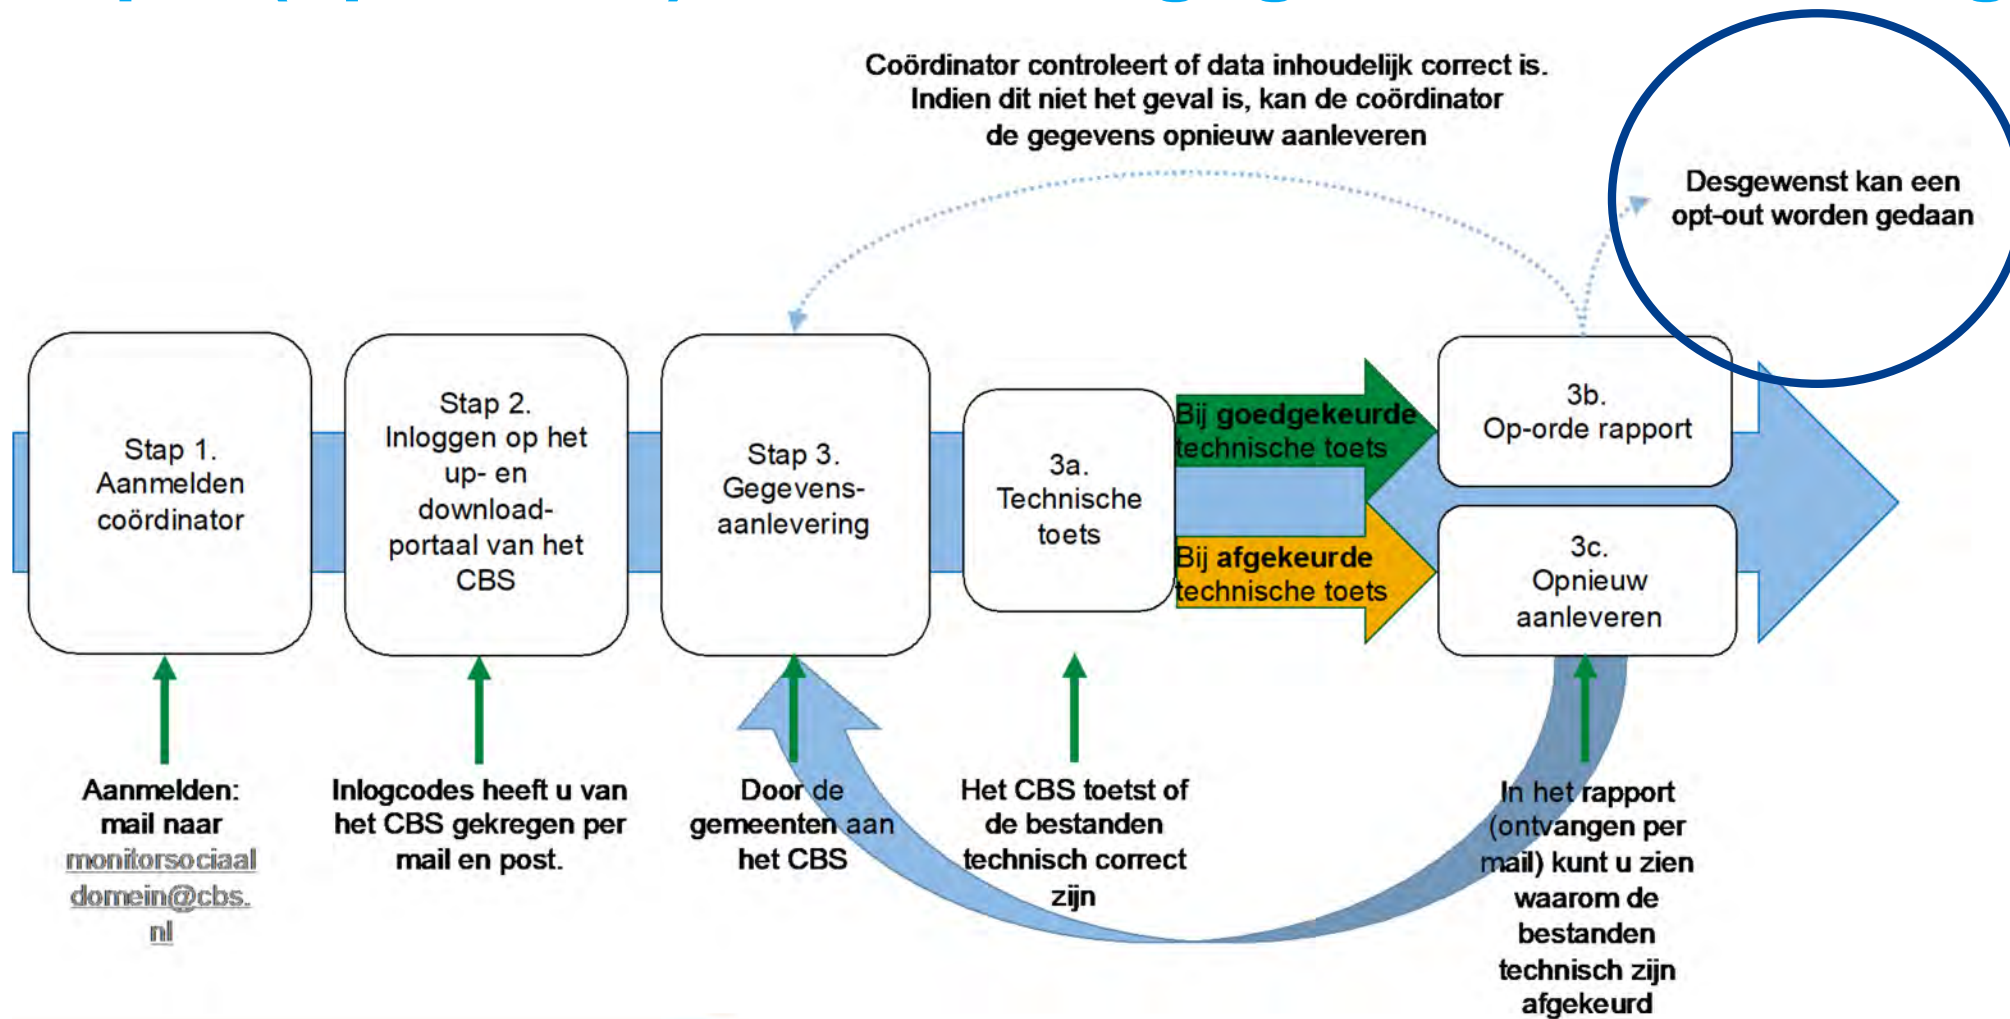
Coördinator controleert of data inhoudelijk correct is. Indien dit niet het geval is, kan de coördinator de gegevens opnieuw aanleveren

Desgewenst kan een opt-out worden gedaan

Stap 1. Aanmelden coördinator

Stap 2. Inloggen op het up- en download-portaal van het CBS

Stap 3. Gegevens-aanlevering

3a. Technische toets

Bij goedgekeurde technische toets

Bij afgekeurde technische toets

3b. Op-orde rapport

3c. Opnieuw aanleveren

Aanmelden: mail naar monitorsociaaldomein@cbs.nl

Inlogcodes heeft u van het CBS gekregen per mail en post.

Door de gemeenten aan het CBS

Het CBS toetst of de bestanden technisch correct zijn

In het rapport (ontvangen per mail) kunt u zien waarom de bestanden technisch zijn afgekeurd